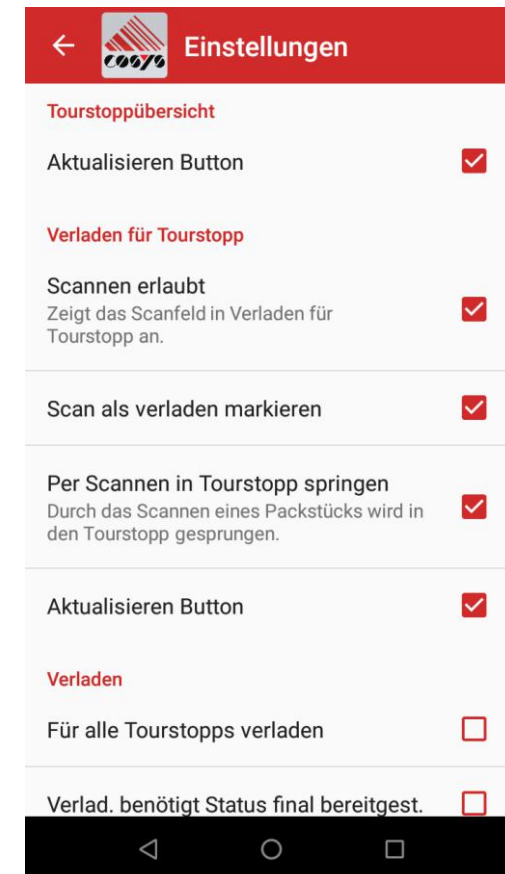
cosys

Einstellungen

Tourstoppübersicht

Aktualisieren Button

Verladen für Tourstopp

Scannen erlaubt
Zeigt das Scanfeld in Verladen für Tourstopp an.

Scan als verladen markieren

Per Scannen in Tourstopp springen
Durch das Scannen eines Packstücks wird in den Tourstopp gesprungen.

Aktualisieren Button

Verladen

Für alle Tourstopps verladen

Verlad. benötigt Status final bereitgest.